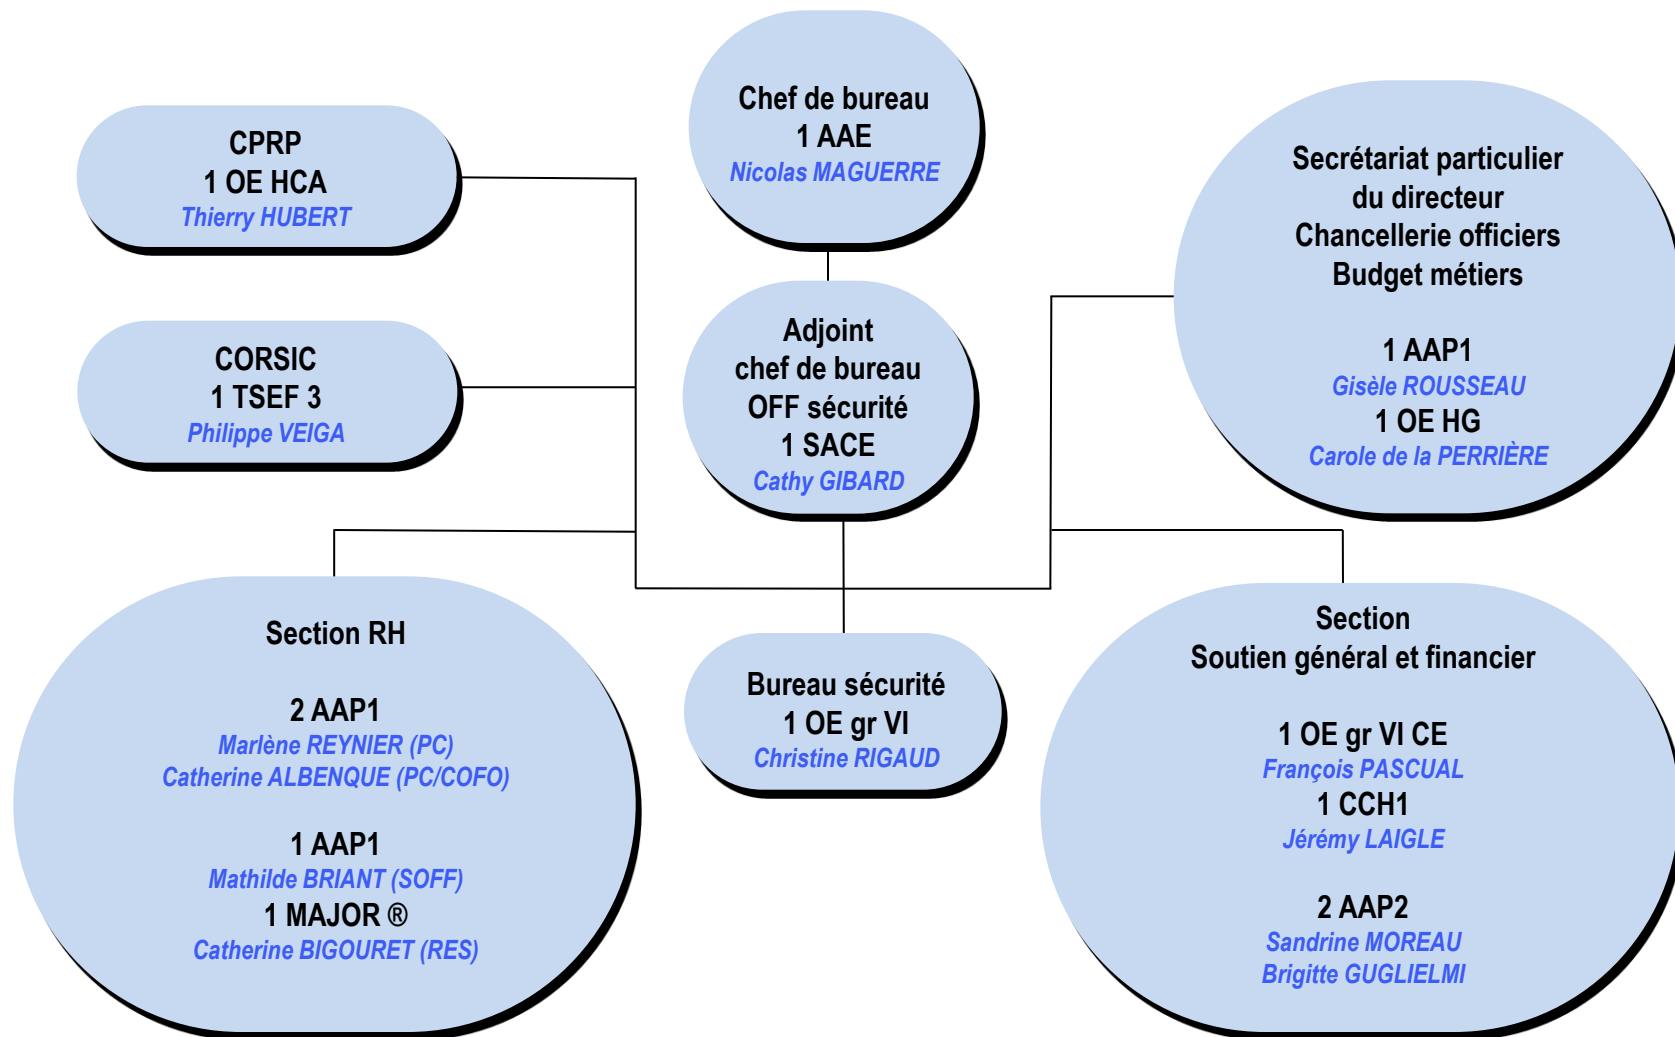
CPRP
1 OE HCA
Thierry HUBERT

Chef de bureau
1 AAE
Nicolas MAGUERRE

Secrétariat particulier du directeur
Chancellerie officiers
Budget métiers

1 AAP1
Gisèle ROUSSEAU
1 OE HG
Carole de la PERRIÈRE

CORSIC
1 TSEF 3
Philippe VEIGA

Adjoint
chef de bureau
OFF sécurité
1 SACE
Cathy GIBARD

Section RH

2 AAP1
Marlène REYNIER (PC)
Catherine ALBENQUE (PC/COFO)

1 AAP1
Mathilde BRIANT (SOFF)
1 MAJOR ®
Catherine BIGOURET (RES)

Bureau sécurité
1 OE gr VI
Christine RIGAUD

Section
Soutien général et financier

1 OE gr VI CE
François PASCUAL
1 CCH1
Jérémy LAIGLE

2 AAP2
Sandrine MOREAU
Brigitte GUGLIELMI